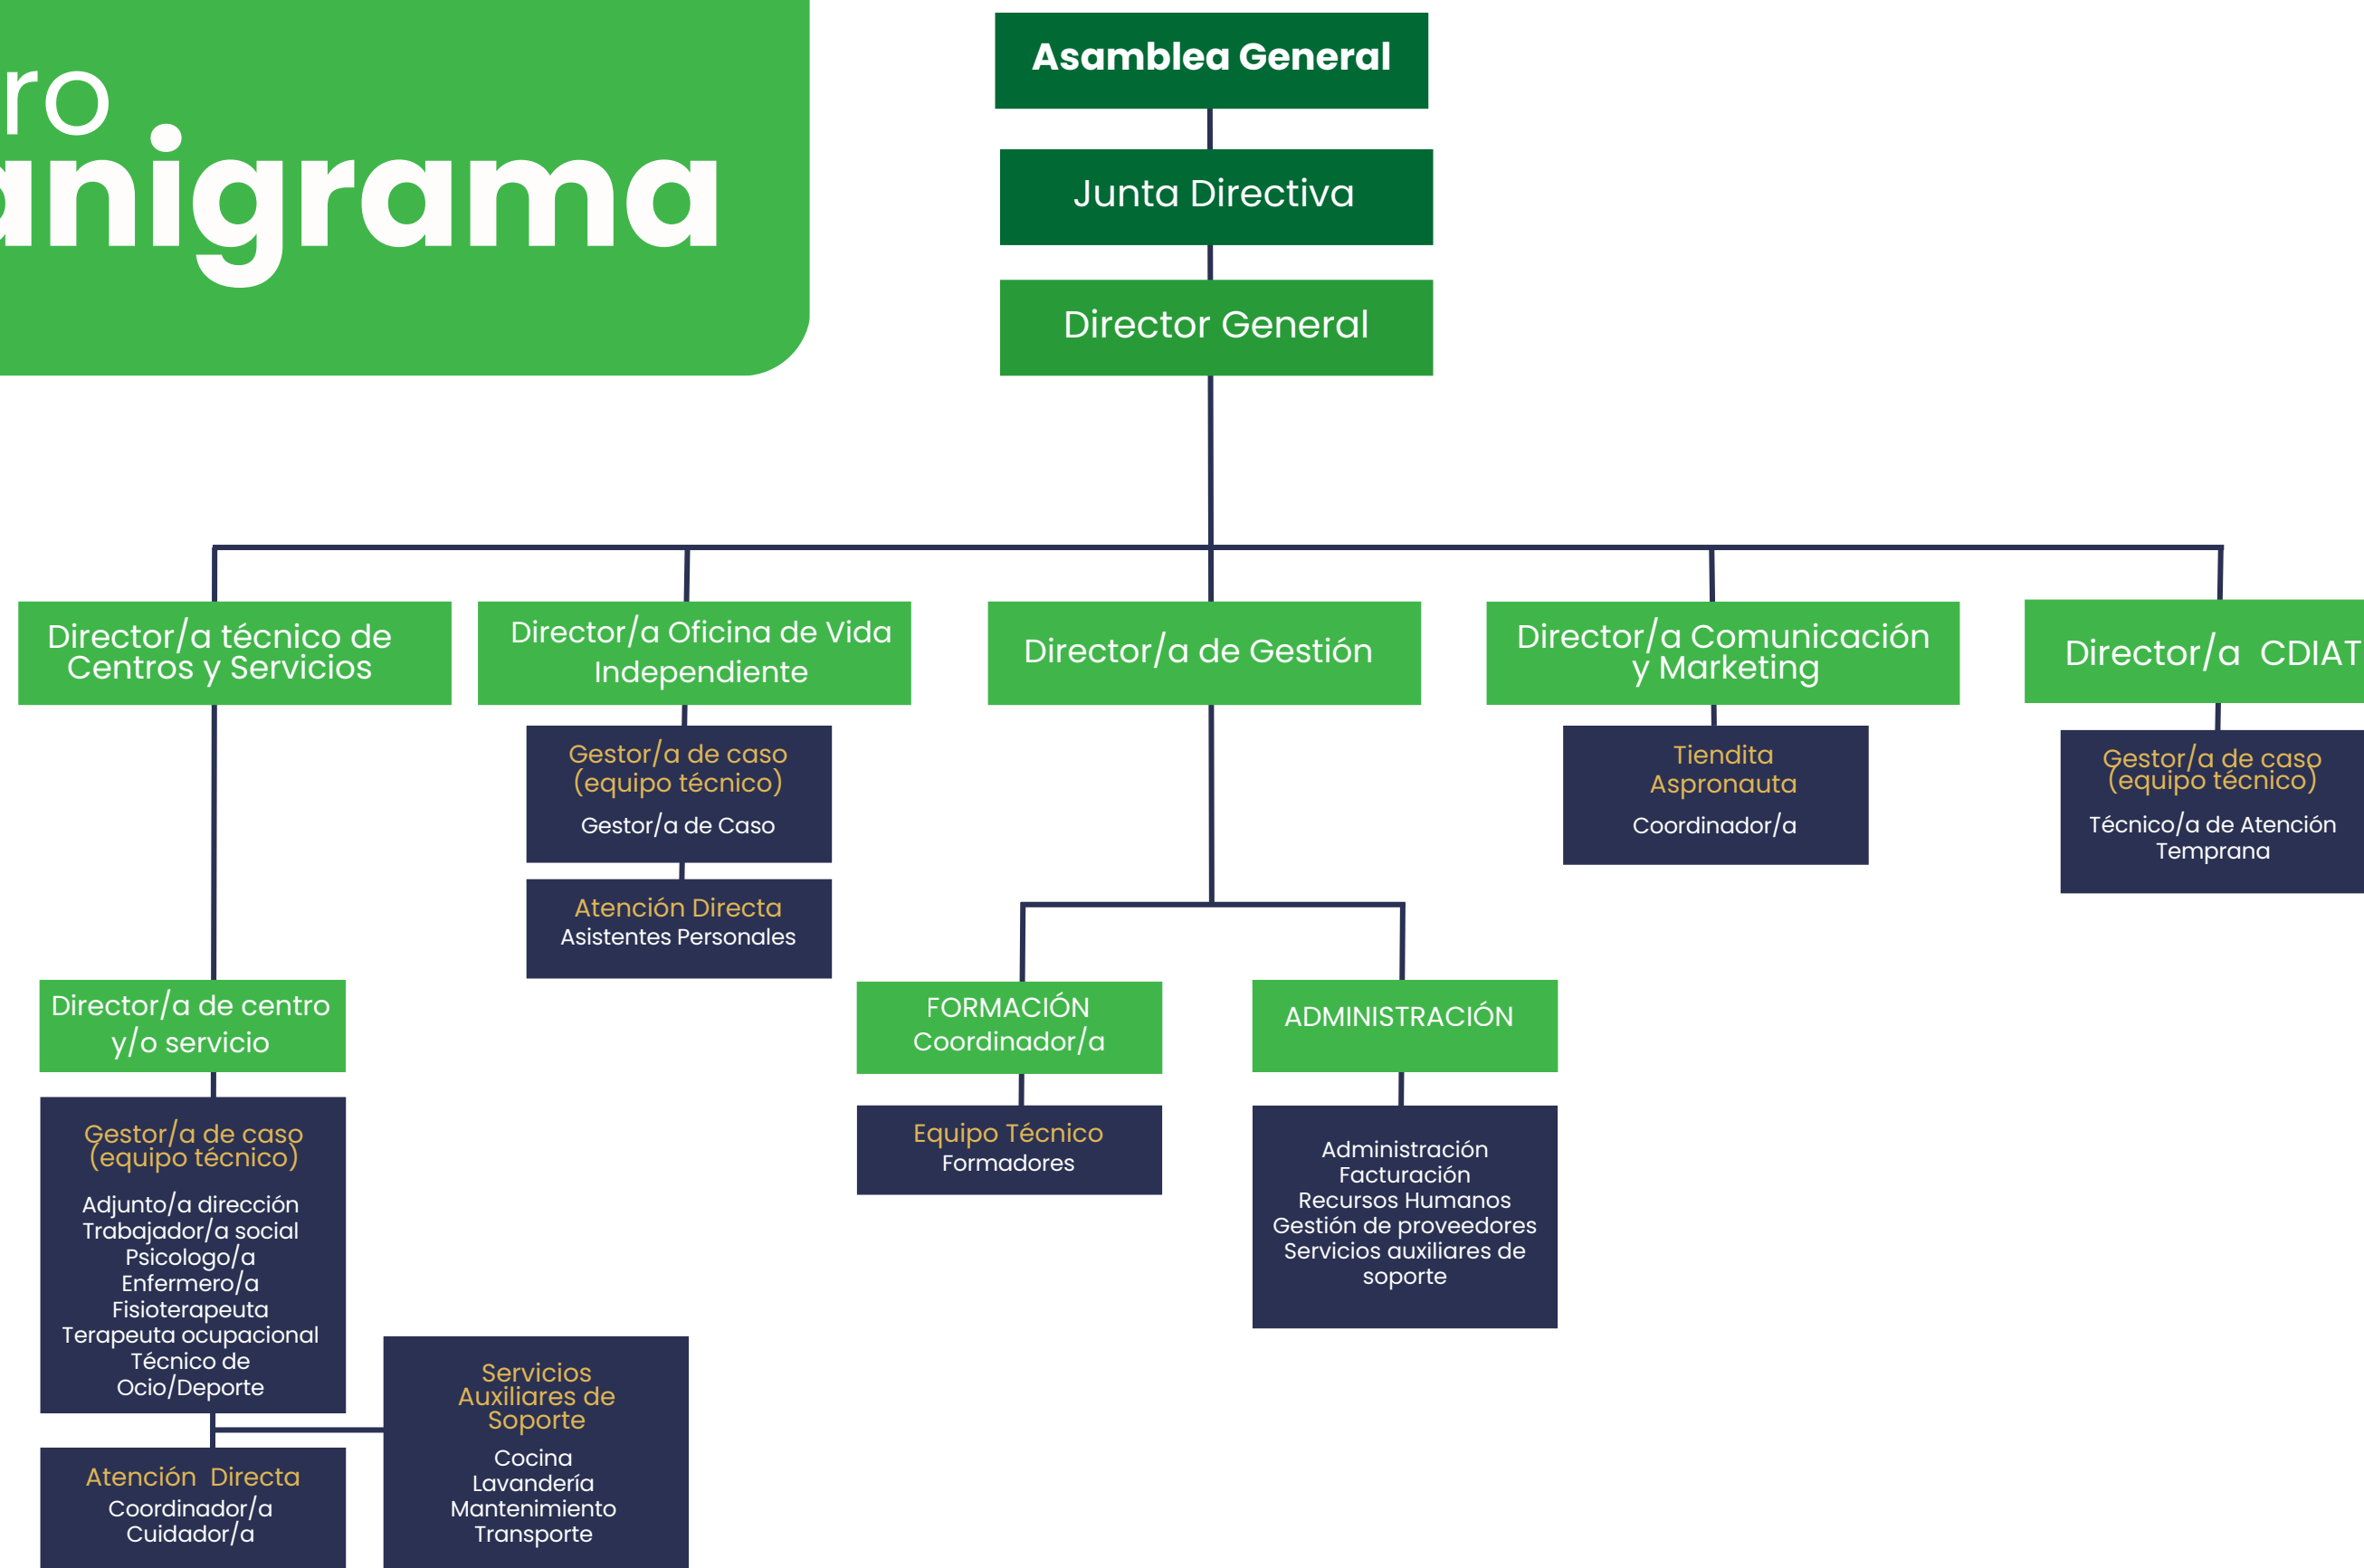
ro
anigrama

Asamblea General

Junta Directiva

Director General

Director/a técnico de Centros y Servicios

Director/a Oficina de Vida Independiente

Director/a de Gestión

Director/a Comunicación y Marketing

Director/a CDIAT

Gestor/a de caso (equipo técnico)
Gestor/a de Caso

Atención Directa
Asistentes Personales

Tiendita Aspronauta
Coordinador/a

Gestor/a de caso (equipo técnico)
Técnico/a de Atención Temprana

Director/a de centro y/o servicio

FORMACIÓN
Coordinador/a

ADMINISTRACIÓN

Equipo Técnico
Formadores

Administración
Facturación
Recursos Humanos
Gestión de proveedores
Servicios auxiliares de soporte

Gestor/a de caso (equipo técnico)
Adjunto/a dirección
Trabajador/a social
Psicologo/a
Enfermero/a
Fisioterapeuta
Terapeuta ocupacional
Técnico de Ocio/Deporte

Servicios Auxiliares de Soporte
Cocina
Lavandería
Mantenimiento
Transporte

Atención Directa
Coordinador/a
Cuidador/a